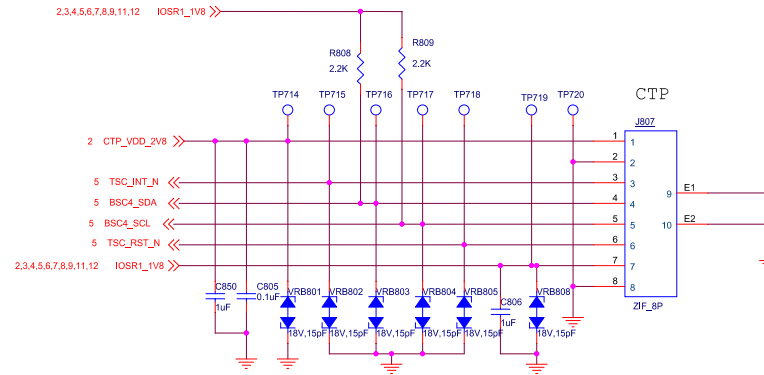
2,3,4,5,6,7,8,9,11,12 IOSR1_1V8

R808
2.2K

R809
2.2K

TP714 TP715 TP716 TP717 TP718 TP719 TP720

CTP

J807

2 CTP_VDD_2V8
5 TSC_INT_N
5 BSC4_SDA
5 BSC4_SCL
5 TSC_RST_N
2,3,4,5,6,7,8,9,11,12 IOSR1_1V8

1 1
2 2
3 3
4 4
5 5
6 6
7 7
8 8

9 E1
10 E2

ZIF_8P

C850
1uF

C805
0.1uF

VRB801 VRB802 VRB803 VRB804 VRB805

C806
1uF

VRB808

18V,15pF 18V,15pF 18V,15pF 18V,15pF 18V,15pF 18V,15pF